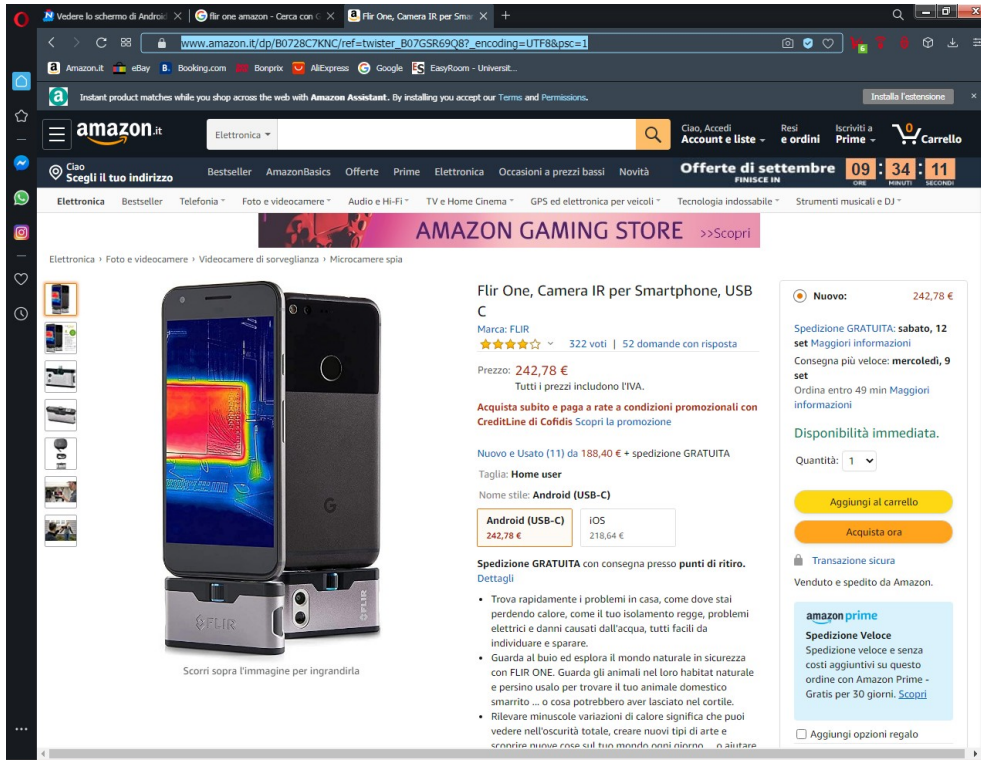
Vedere lo schermo di Android | flir one amazon - Cerca con G | Flir One, Camera IR per Smar

www.amazon.it/dp/B0728C7KNC/ref=twister_B07GSR69Q8?_encoding=UTF8&psc=1

Amazon.it eBay Booking.com Bonprix AliExpress Google EasyRoom - Universit...

Instant product matches while you shop across the web with Amazon Assistant. By installing you accept our Terms and Permissions.

Installa l'estensione

amazon.it

Elettronica

Ciao, Accedi
Account e liste

Resi
e ordini

Iscriviti a
Prime

0
Carrello

Ciao
Scegli il tuo indirizzo

Bestseller AmazonBasics Offerte Prime Elettronica Occasioni a prezzi bassi Novità

Offerte di settembre
FINISCE IN
09 ORE : 34 MINUTI : 11 SECONDI

Elettronica Bestseller Telefonia Foto e videocamere Audio e Hi-Fi TV e Home Cinema GPS ed elettronica per veicoli Tecnologia indossabile Strumenti musicali e DJ

AMAZON GAMING STORE >>Scopri

Elettronica › Foto e videocamere › Videocamere di sorveglianza › Microcamere spia

Flir One, Camera IR per Smartphone, USB C

Marca: FLIR

322 voti | 52 domande con risposta

Prezzo: 242,78 €
Tutti i prezzi includono l'IVA.

Acquista subito e paga a rate a condizioni promozionali con CreditLine di Cofidis Scopri la promozione

Nuovo e Usato (11) da 188,40 € + spedizione GRATUITA

Taglia: Home user

Nome stile: Android (USB-C)

| Android (USB-C) 242,78 € | iOS 218,64 € |
|---|---|

Spedizione GRATUITA con consegna presso punti di ritiro. Dettagli

• Trova rapidamente i problemi in casa, come dove stai perdendo calore, come il tuo isolamento regge, problemi elettrici e danni causati dall'acqua, tutti facili da individuare e sparare.
• Guarda al buio ed esplora il mondo naturale in sicurezza con FLIR ONE. Guarda gli animali nel loro habitat naturale e persino usalo per trovare il tuo animale domestico smarrito ... o cosa potrebbero aver lasciato nel cortile.
• Rilevare minuscole variazioni di calore significa che puoi vedere nell'oscurità totale, creare nuovi tipi di arte e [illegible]

Scorri sopra l'immagine per ingrandirla

Nuovo: 242,78 €

Spedizione GRATUITA: sabato, 12 set Maggiori informazioni

Consegna più veloce: mercoledì, 9 set
Ordina entro 49 min Maggiori informazioni

Disponibilità immediata.

Quantità: 1

Aggiungi al carrello

Acquista ora

Transazione sicura

Venduto e spedito da Amazon.

amazon prime
Spedizione Veloce
Spedizione veloce e senza costi aggiuntivi su questo ordine con Amazon Prime - Gratis per 30 giorni. Scopri

Aggiungi opzioni regalo